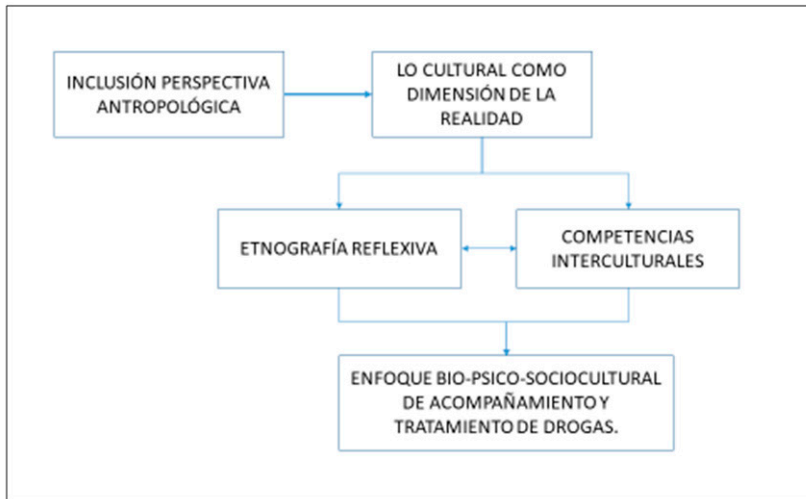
INCLUSIÓN PERSPECTIVA ANTROPOLÓGICA

LO CULTURAL COMO DIMENSIÓN DE LA REALIDAD

ETNOGRAFÍA REFLEXIVA

COMPETENCIAS INTERCULTURALES

ENFOQUE BIO-PSICO-SOCIOCULTURAL DE ACOMPAÑAMIENTO Y TRATAMIENTO DE DROGAS.